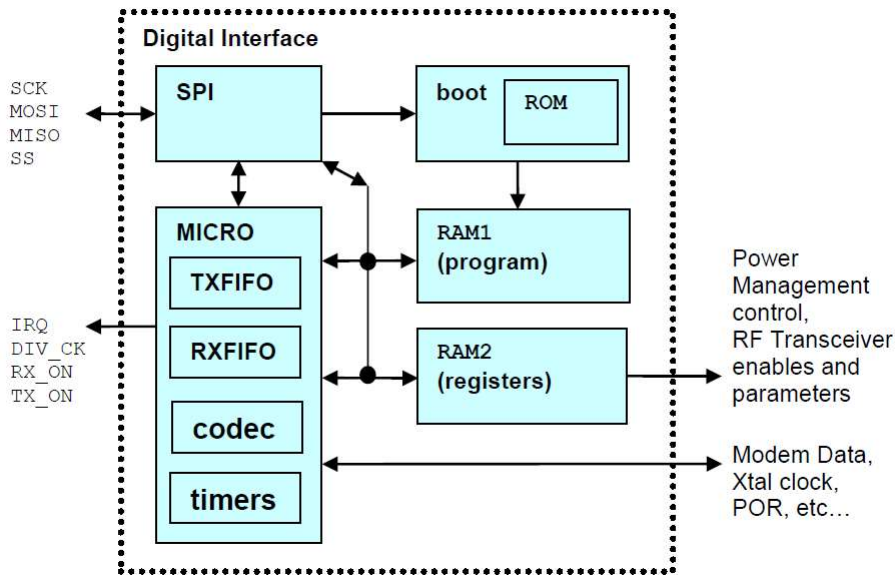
Digital Interface

SCK
MOSI
MISO
SS

SPI

boot

ROM

MICRO

TXFIFO

RXFIFO

codec

timers

RAM1
(program)

RAM2
(registers)

IRQ
DIV_CK
RX_ON
TX_ON

Power Management control, RF Transceiver enables and parameters

Modem Data, Xtal clock, POR, etc…